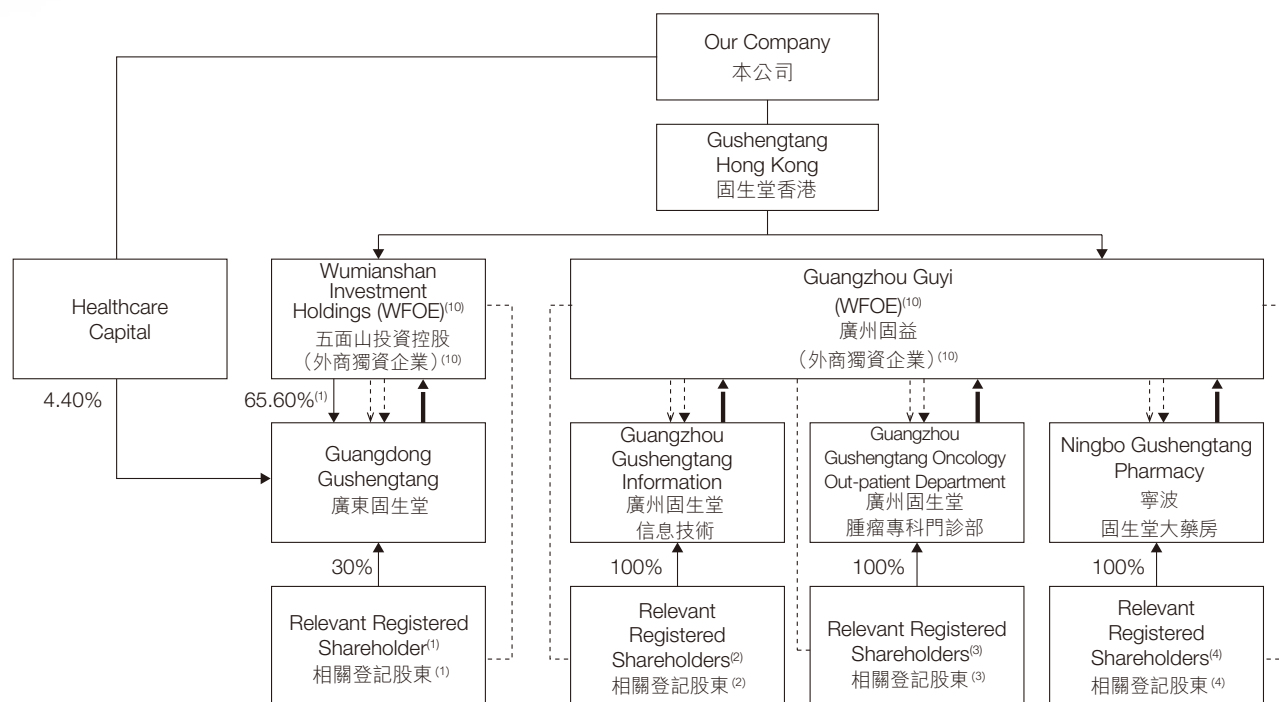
Our Company
本公司

Gushengtang Hong Kong
固生堂香港

Healthcare Capital

Wumianshan Investment Holdings (WFOE)$^{(10)}$
五面山投資控股（外商獨資企業）$^{(10)}$

Guangzhou Guyi (WFOE)$^{(10)}$
廣州固益（外商獨資企業）$^{(10)}$

4.40%

65.60%$^{(1)}$

Guangdong Gushengtang
廣東固生堂

Guangzhou Gushengtang Information
廣州固生堂信息技術

Guangzhou Gushengtang Oncology Out-patient Department
廣州固生堂腫瘤專科門診部

Ningbo Gushengtang Pharmacy
寧波固生堂大藥房

30%

100%

100%

100%

Relevant Registered Shareholder$^{(1)}$
相關登記股東$^{(1)}$

Relevant Registered Shareholders$^{(2)}$
相關登記股東$^{(2)}$

Relevant Registered Shareholders$^{(3)}$
相關登記股東$^{(3)}$

Relevant Registered Shareholders$^{(4)}$
相關登記股東$^{(4)}$